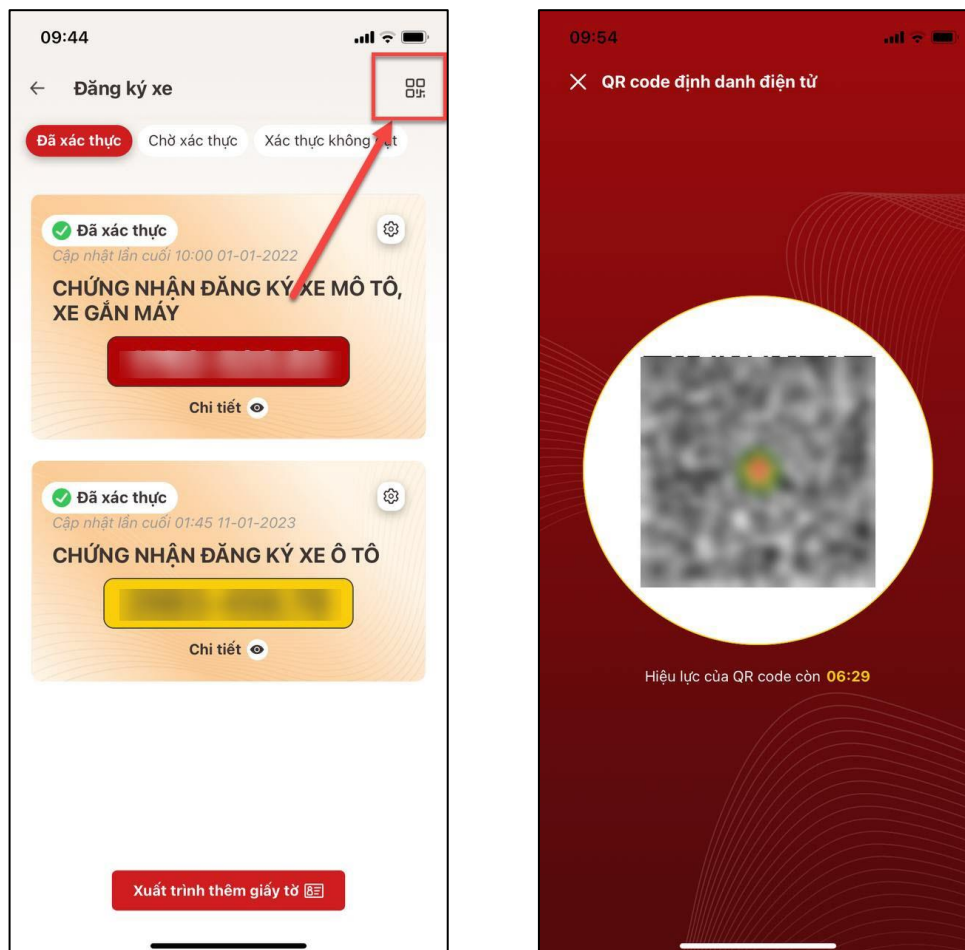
09:44

Đăng ký xe

Đã xác thực
Chờ xác thực
Xác thực không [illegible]t

Đã xác thực
Cập nhật lần cuối 10:00 01-01-2022
CHỨNG NHẬN ĐĂNG KÝ XE MÔ TÔ, XE GẮN MÁY
Chi tiết

Đã xác thực
Cập nhật lần cuối 01:45 11-01-2023
CHỨNG NHẬN ĐĂNG KÝ XE Ô TÔ
Chi tiết

Xuất trình thêm giấy tờ

09:54

QR code định danh điện tử

Hiệu lực của QR code còn 06:29